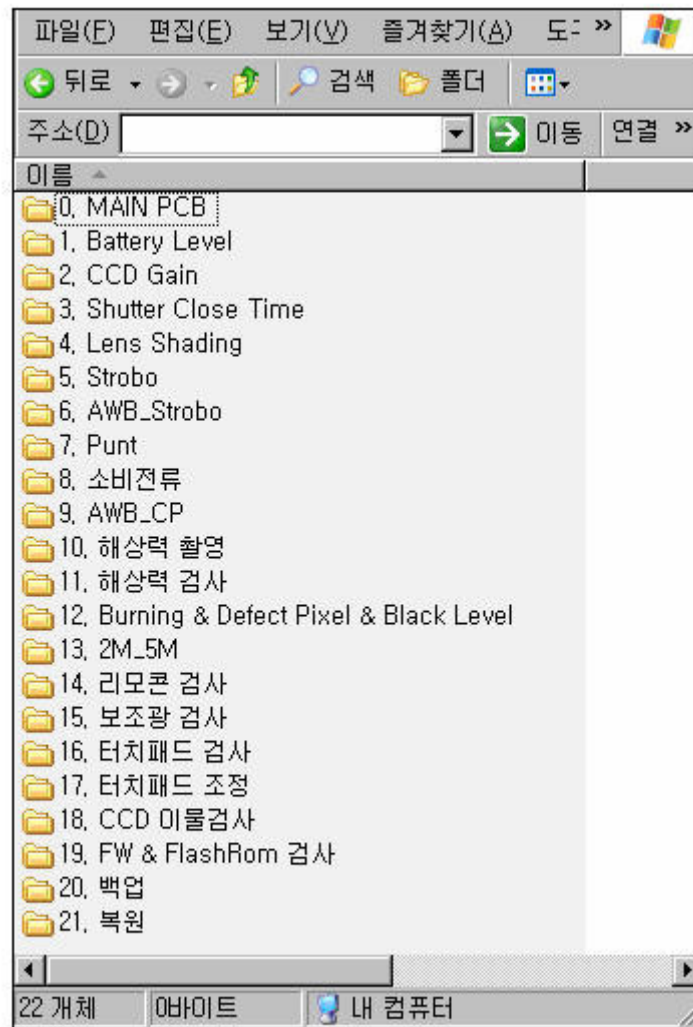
파일(F) 편집(E) 보기(V) 즐겨찾기(A) 도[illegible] »

뒤로 검색 폴더

주소(D) 이동 연결 »

이름

0. MAIN PCB
1. Battery Level
2. CCD Gain
3. Shutter Close Time
4. Lens Shading
5. Strobo
6. AWB_Strobo
7. Punt
8. 소비전류
9. AWB_CP
10. 해상력 촬영
11. 해상력 검사
12. Burning & Defect Pixel & Black Level
13. 2M_5M
14. 리모콘 검사
15. 보조광 검사
16. 터치패드 검사
17. 터치패드 조정
18. CCD 이물검사
19. FW & FlashRom 검사
20. 백업
21. 복원

22 개체 0바이트 내 컴퓨터